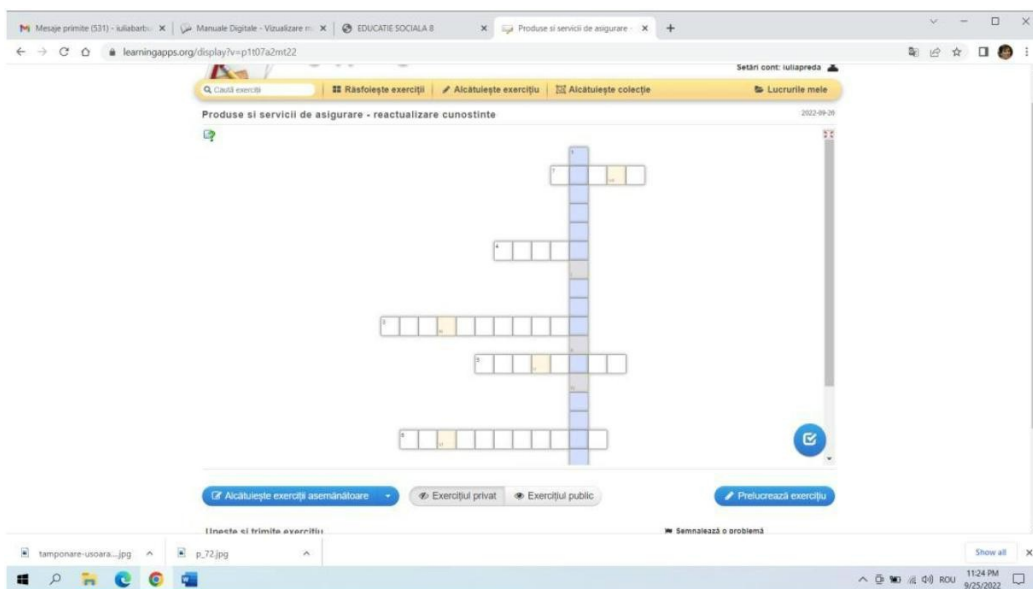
Mesaje primite (531) - iuliabarbu ×
Manuale Digitale - Vizualizare m ×
EDUCATIE SOCIALA 8 ×
Produse si servicii de asigurare ×
+

learningapps.org/display?v=p1t07a2mt22

Setări cont: iuliapreda

Caută exerciții
Răsfoiește exerciții
Alcătuiește exercițiu
Alcătuiește colecție
Lucrurile mele

Produse si servicii de asigurare - reactualizare cunostinte
2022-09-20

1
2
4
3
5
6

Alcătuiește exerciții asemănătoare
Exercițiul privat
Exercițiul public
Prelucrează exercițiu

Unește si trimite exercițiu
Semnalează o problemă

tamponare-usoara....jpg
p_72.jpg
Show all

ROU
11:24 PM
9/25/2022